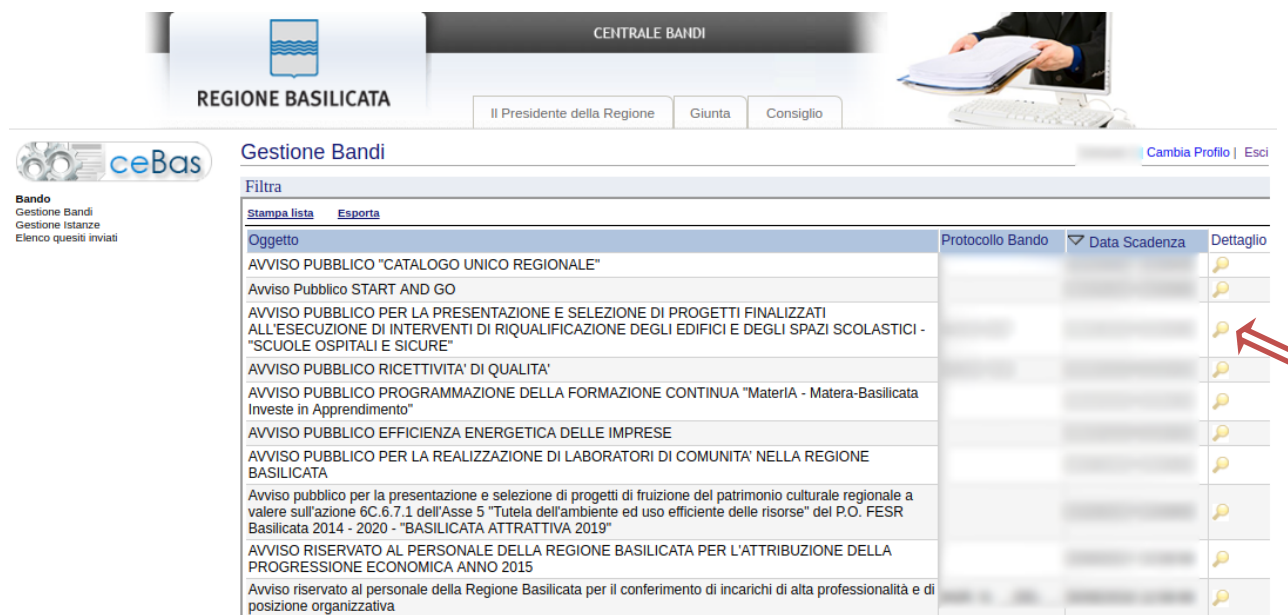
CENTRALE BANDI

REGIONE BASILICATA

Il Presidente della Regione | Giunta | Consiglio

ceBas

Bando
Gestione Bandi
Gestione Istanze
Elenco quesiti inviati

Gestione Bandi

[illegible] | Cambia Profilo | Esci

Filtra

Stampa lista  Esporta

| Oggetto | Protocollo Bando | Data Scadenza | Dettaglio |
|---|---|---|---|
| AVVISO PUBBLICO "CATALOGO UNICO REGIONALE" | | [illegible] | |
| Avviso Pubblico START AND GO | | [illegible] | |
| AVVISO PUBBLICO PER LA PRESENTAZIONE E SELEZIONE DI PROGETTI FINALIZZATI ALL'ESECUZIONE DI INTERVENTI DI RIQUALIFICAZIONE DEGLI EDIFICI E DEGLI SPAZI SCOLASTICI - "SCUOLE OSPITALI E SICURE" | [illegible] | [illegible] | |
| AVVISO PUBBLICO RICETTIVITA' DI QUALITA' | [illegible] | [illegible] | |
| AVVISO PUBBLICO PROGRAMMAZIONE DELLA FORMAZIONE CONTINUA "MaterIA - Matera-Basilicata Investe in Apprendimento" | | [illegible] | |
| AVVISO PUBBLICO EFFICIENZA ENERGETICA DELLE IMPRESE | | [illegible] | |
| AVVISO PUBBLICO PER LA REALIZZAZIONE DI LABORATORI DI COMUNITA' NELLA REGIONE BASILICATA | | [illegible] | |
| Avviso pubblico per la presentazione e selezione di progetti di fruizione del patrimonio culturale regionale a valere sull'azione 6C.6.7.1 dell'Asse 5 "Tutela dell'ambiente ed uso efficiente delle risorse" del P.O. FESR Basilicata 2014 - 2020 - "BASILICATA ATTRATTIVA 2019" | | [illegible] | |
| AVVISO RISERVATO AL PERSONALE DELLA REGIONE BASILICATA PER L'ATTRIBUZIONE DELLA PROGRESSIONE ECONOMICA ANNO 2015 | | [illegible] | |
| Avviso riservato al personale della Regione Basilicata per il conferimento di incarichi di alta professionalità e di posizione organizzativa | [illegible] | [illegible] | |